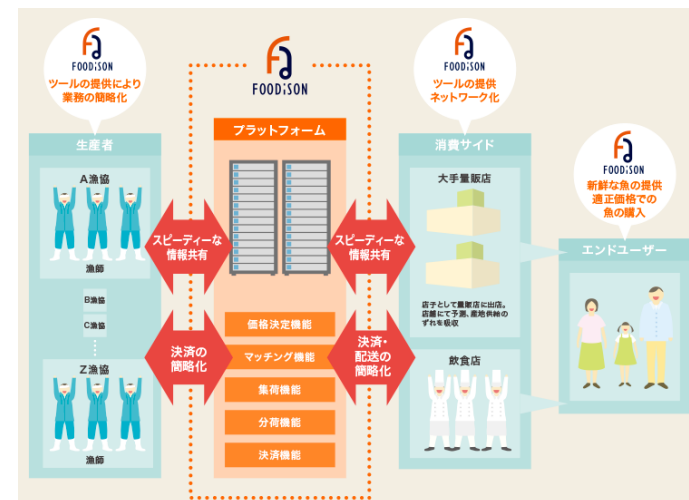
FOODiSON
ツールの提供により
業務の簡略化

FOODiSON

FOODiSON
ツールの提供
ネットワーク化

FOODiSON
新鮮な魚の提供
適正価格での
魚の購入

生産者

A漁協

漁師

B漁協

C漁協

Z漁協

漁師

スピーディーな
情報共有

決済の
簡略化

プラットフォーム

価格決定機能

マッチング機能

集荷機能

分荷機能

決済機能

スピーディーな
情報共有

決済・
配送の
簡略化

消費サイド

大手量販店

店子として量販店に出店。
店舗にて予測、産地供給の
ずれを吸収

飲食店

エンドユーザー